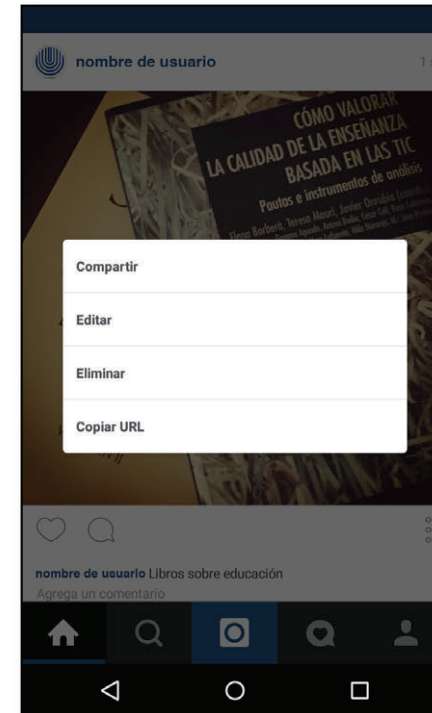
nombre de usuario

1

CÓMO VALORAR
LA CALIDAD DE LA ENSEÑANZA
BASADA EN LAS TIC
Pautas e instrumentos de análisis

Elena Barberà, Teresa Mauri, Javier Onrubia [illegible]

Compartir

Editar

Eliminar

Copiar URL

nombre de usuario Libros sobre educación

Agrega un comentario